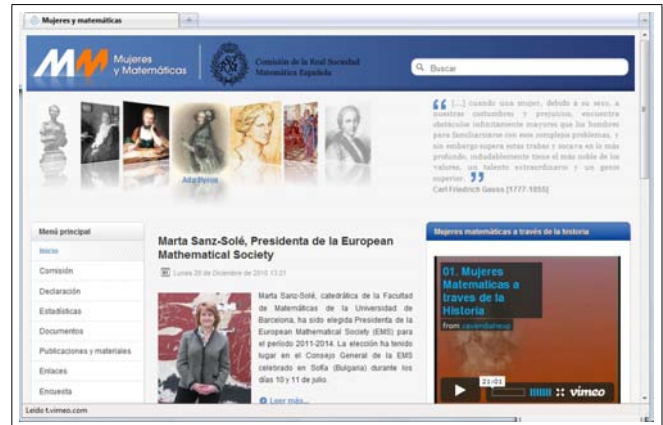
Mujeres y matemáticas

+

MM Mujeres y Matemáticas

Comisión de la Real Sociedad Matemática Española

Buscar

Ada Byron

[...] cuando una mujer, debido a su sexo, a nuestras costumbres y prejuicios, encuentra obstáculos infinitamente mayores que los hombres para familiarizarse con esos complejos problemas, y sin embargo supera estas trabas y penetra en lo más profundo, indudablemente tiene el más noble de los valores, un talento extraordinario y un genio superior.
Carl Friedrich Gauss [1777-1855]

Menú principal

Inicio

Comisión

Declaración

Estadísticas

Documentos

Publicaciones y materiales

Enlaces

Encuesta

Marta Sanz-Solé, Presidenta de la European Mathematical Society

Lunes 20 de Diciembre de 2010 13:21

Marta Sanz-Solé, catedrática de la Facultad de Matemáticas de la Universidad de Barcelona, ha sido elegida Presidenta de la European Mathematical Society (EMS) para el periodo 2011-2014. La elección ha tenido lugar en el Consejo General de la EMS celebrado en Sofía (Bulgaria) durante los días 10 y 11 de julio.

Leer más...

Mujeres matemáticas a través de la historia

01. Mujeres Matematicas a traves de la Historia

from cavendishexp

21:01

vimeo

Leído t.vimeo.com